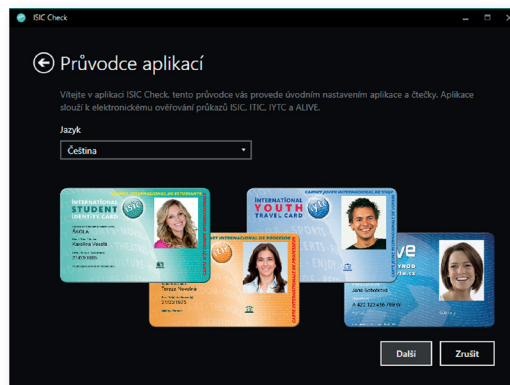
ISIC Check

Průvodce aplikací

Vítejte v aplikaci ISIC Check, tento průvodce vás provede úvodním nastavením aplikace a čtečky. Aplikace slouží k elektronickému ověřování průkazů ISIC, ITIC, IYTC a ALIVE.

Jazyk

Čeština

INTERNATIONAL STUDENT IDENTITY CARD

Škola

Karolína Veselá

INTERNATIONAL YOUTH TRAVEL CARD

CARNET JOVEN INTERNACIONAL DE VIAJE

Tereza Novotná

Jana Sobotová

Další

Zrušit